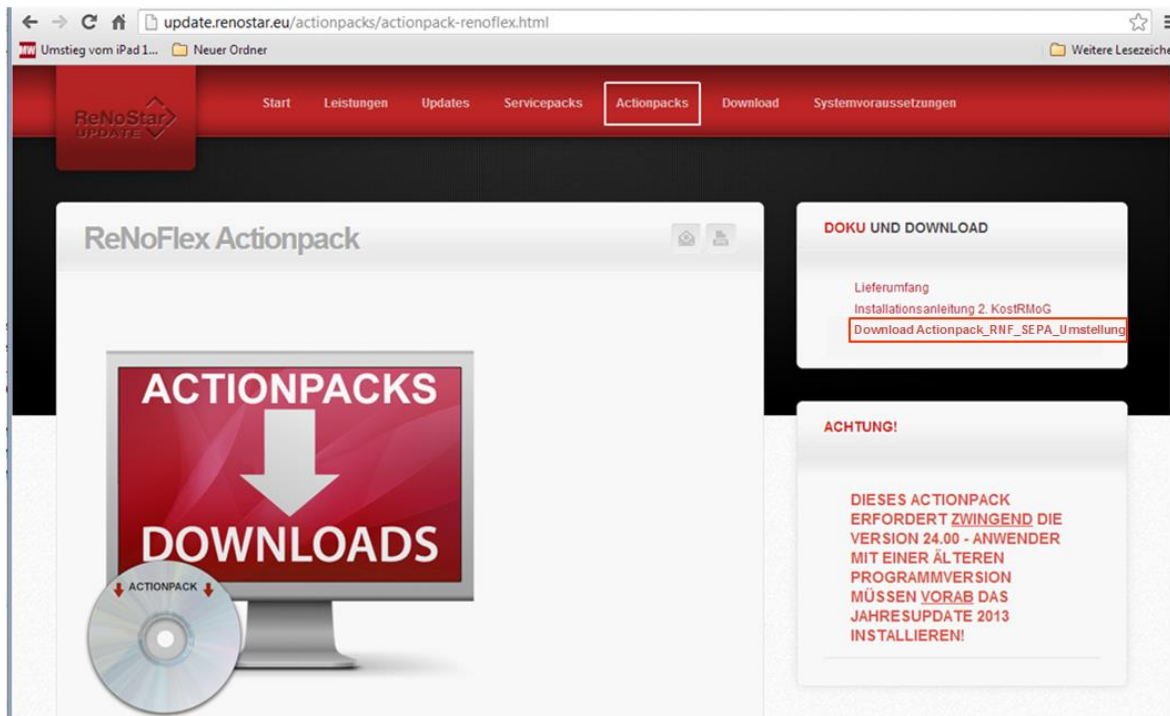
update.renostar.eu/actionpacks/actionpack-renoflex.html

Umstieg vom iPad 1... Neuer Ordner Weitere Lesezeiche

ReNoStar UPDATE

Start Leistungen Updates Servicepacks Actionpacks Download Systemvoraussetzungen

ReNoFlex Actionpack

ACTIONPACKS

DOWNLOADS

ACTIONPACK

DOKU UND DOWNLOAD

Lieferumfang
Installationsanleitung 2. KostRMoG
Download Actionpack_RNF_SEPA_Umstellung

ACHTUNG!

DIESES ACTIONPACK ERFORDERT ZWINGEND DIE VERSION 24.00 - ANWENDER MIT EINER ÄLTEREN PROGRAMMVERSION MÜSSEN VORAB DAS JAHRESUPDATE 2013 INSTALLIEREN!